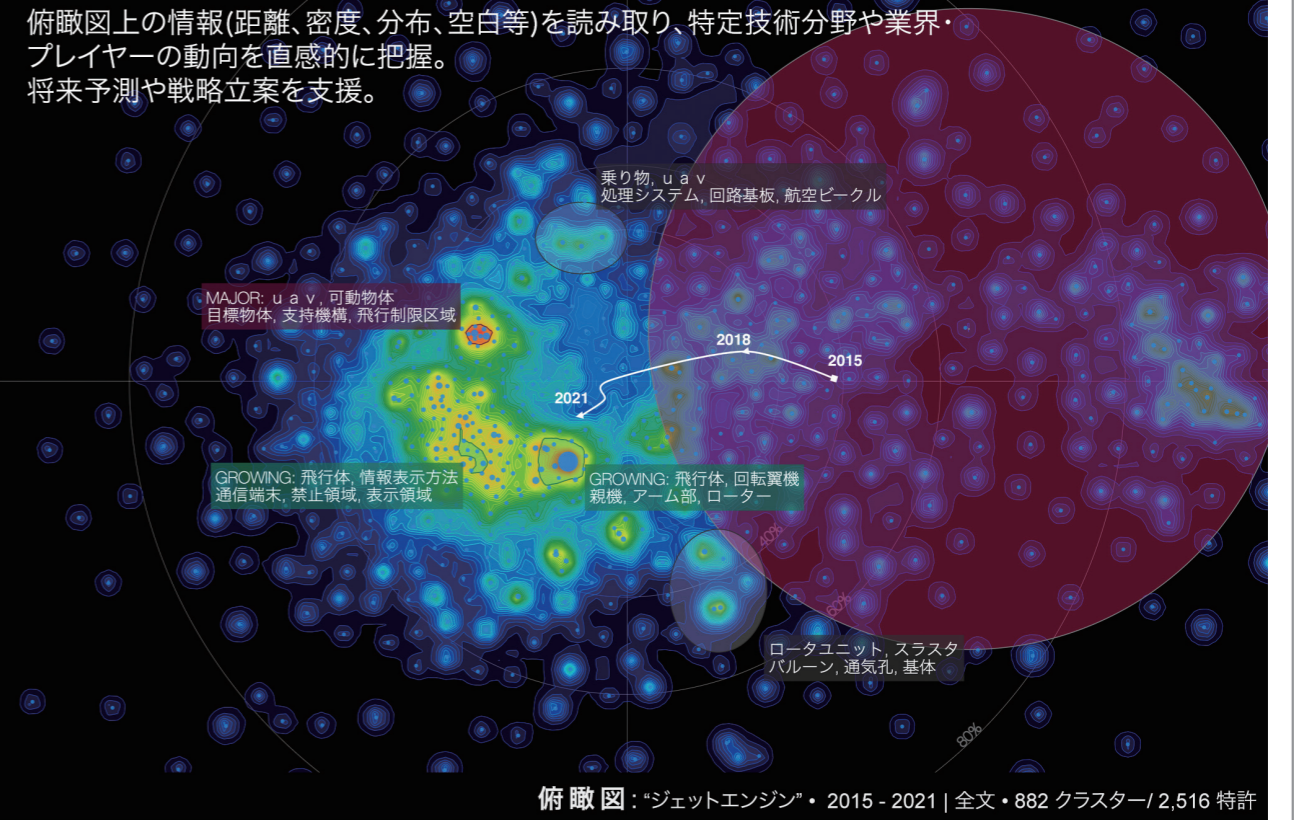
俯瞰図上の情報(距離、密度、分布、空白等)を読み取り、特定技術分野や業界・プレイヤーの動向を直感的に把握。
将来予測や戦略立案を支援。

乗り物, ｕａｖ
処理システム, 回路基板, 航空ビークル

MAJOR: ｕａｖ, 可動物体
目標物体, 支持機構, 飛行制限区域

2018

2015

2021

GROWING: 飛行体, 情報表示方法
通信端末, 禁止領域, 表示領域

GROWING: 飛行体, 回転翼機
親機, アーム部, ローター

40%

60%

ロータユニット, スラスタ
バルーン, 通気孔, 基体

80%

俯瞰図 : “ジェットエンジン” • 2015 - 2021 | 全文 • 882 クラスター/ 2,516 特許